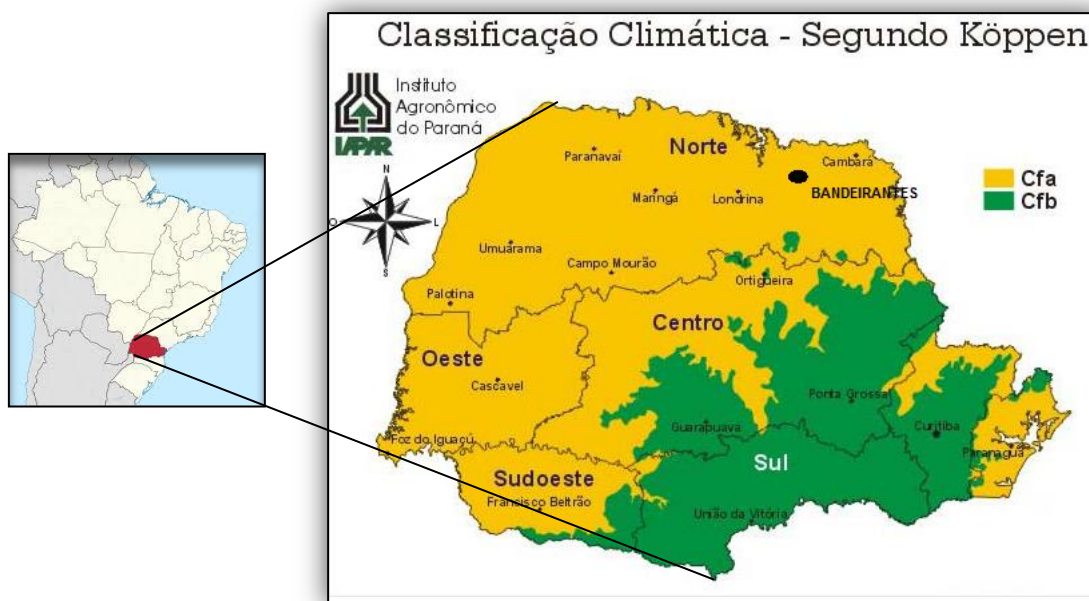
Classificação Climática - Segundo Köppen

Instituto Agronômico do Paraná
IAPAR

N
O
L
S

Cfa
Cfb

Norte
Paranavaí
Maringá
Londrina
Cambará
BANDEIRANTES
Umuarama
Campo Mourão
Ortigueira
Palotina
Centro
Oeste
Cascavel
Ponta Grossa
Foz do Iguaçu
Guarapuava
Curitiba
Paranaguá
Sul
Sudoeste
Francisco Beltrão
União da Vitória